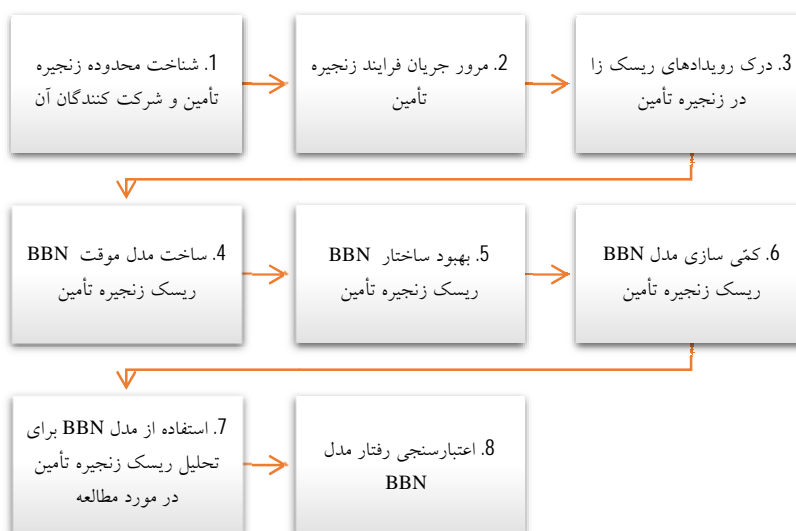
1. شناخت محدوده زنجیره تأمین و شرکت کنندگان آن

2. مرور جریان فرایند زنجیره تأمین

3. درک رویدادهای ریسک زا در زنجیره تأمین

4. ساخت مدل موقت BBN ریسک زنجیره تأمین

5. بهبود ساختار BBN ریسک زنجیره تأمین

6. کمّی سازی مدل BBN ریسک زنجیره تأمین

7. استفاده از مدل BBN برای تحلیل ریسک زنجیره تأمین در مورد مطالعه

8. اعتبارسنجی رفتار مدل BBN